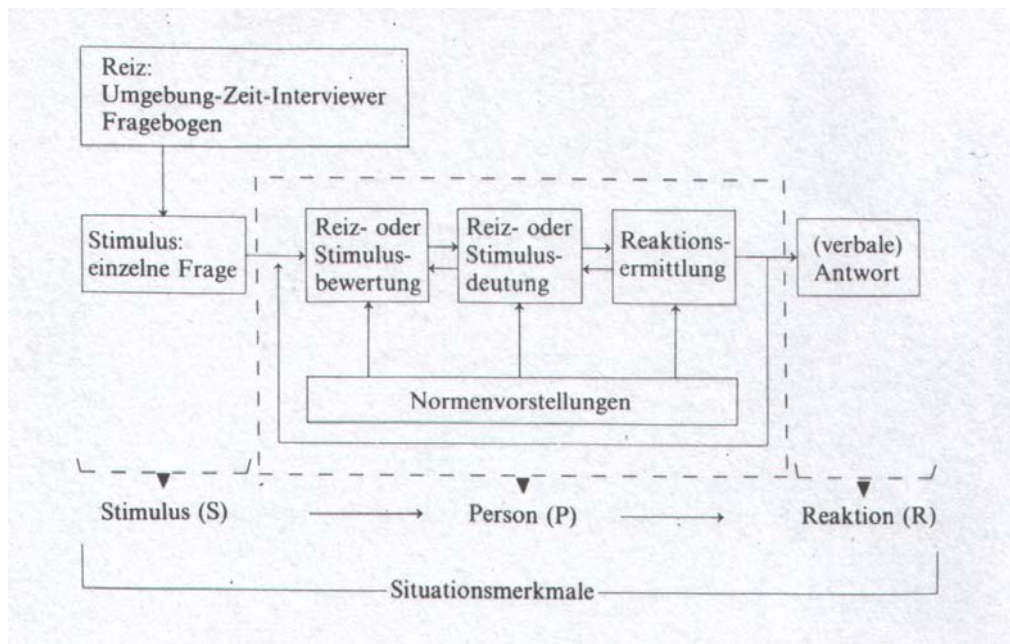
Reiz:
Umgebung-Zeit-Interviewer
Fragebogen

Stimulus:
einzelne Frage

Reiz- oder Stimulusbewertung

Reiz- oder Stimulusdeutung

Reaktionsermittlung

(verbale) Antwort

Normenvorstellungen

Stimulus (S) → Person (P) → Reaktion (R)

Situationsmerkmale